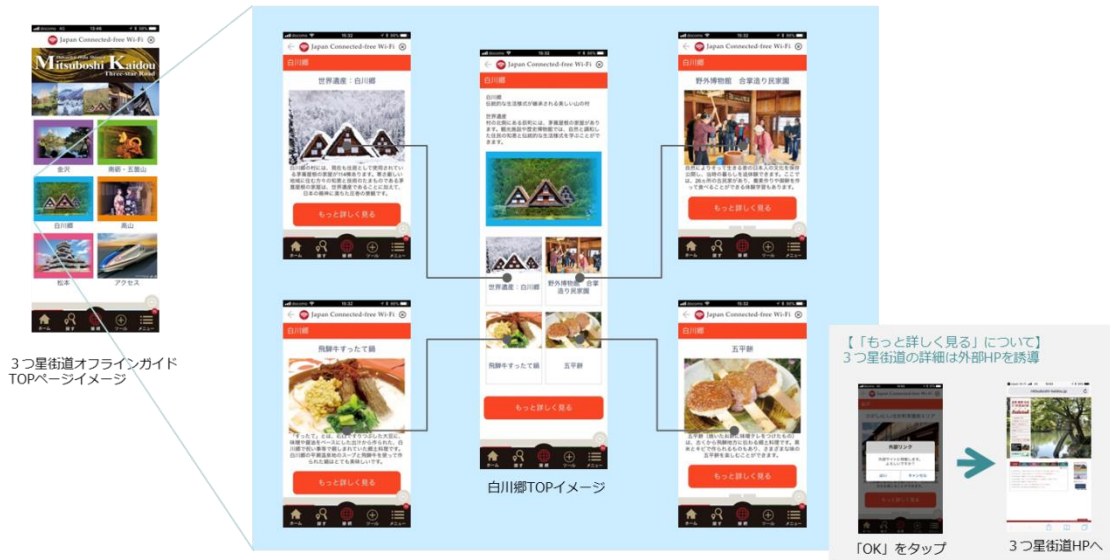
Japan Connected-free Wi-Fi

Mitsuboshi Kaidou

Three-star Road

金沢

南砺・五箇山

白川郷

高山

松本

アクセス

ホーム

３つ星街道オフラインガイド TOPページイメージ

Japan Connected-free Wi-Fi

白川郷

世界遺産：白川郷

もっと詳しく見る

Japan Connected-free Wi-Fi

白川郷

白川郷
伝統的な生活様式が継承される美しい山の村

世界遺産：白川郷

野外博物館　合掌造り民家園

飛騨牛すったて鍋

五平餅

もっと詳しく見る

白川郷TOPイメージ

Japan Connected-free Wi-Fi

白川郷

野外博物館　合掌造り民家園

もっと詳しく見る

Japan Connected-free Wi-Fi

白川郷

飛騨牛すったて鍋

もっと詳しく見る

Japan Connected-free Wi-Fi

白川郷

五平餅

もっと詳しく見る

【「もっと詳しく見る」について】
３つ星街道の詳細は外部HPを誘導

外部リンク

「OK」をタップ

３つ星街道HPへ